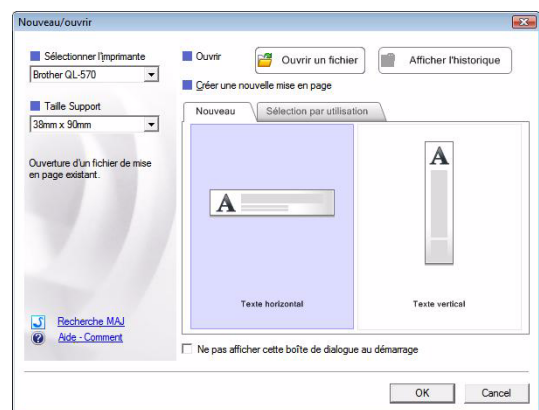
Nouveau/ouvrir

Sélectionner l'imprimante
Brother QL-570

Taille Support
38mm x 90mm

Ouverture d'un fichier de mise en page existant.

Recherche MAJ
Aide - Comment

Ouvrir
Ouvrir un fichier
Afficher l'historique

Créer une nouvelle mise en page

Nouveau
Sélection par utilisation

A
Texte horizontal

A
Texte vertical

Ne pas afficher cette boîte de dialogue au démarrage

OK
Cancel